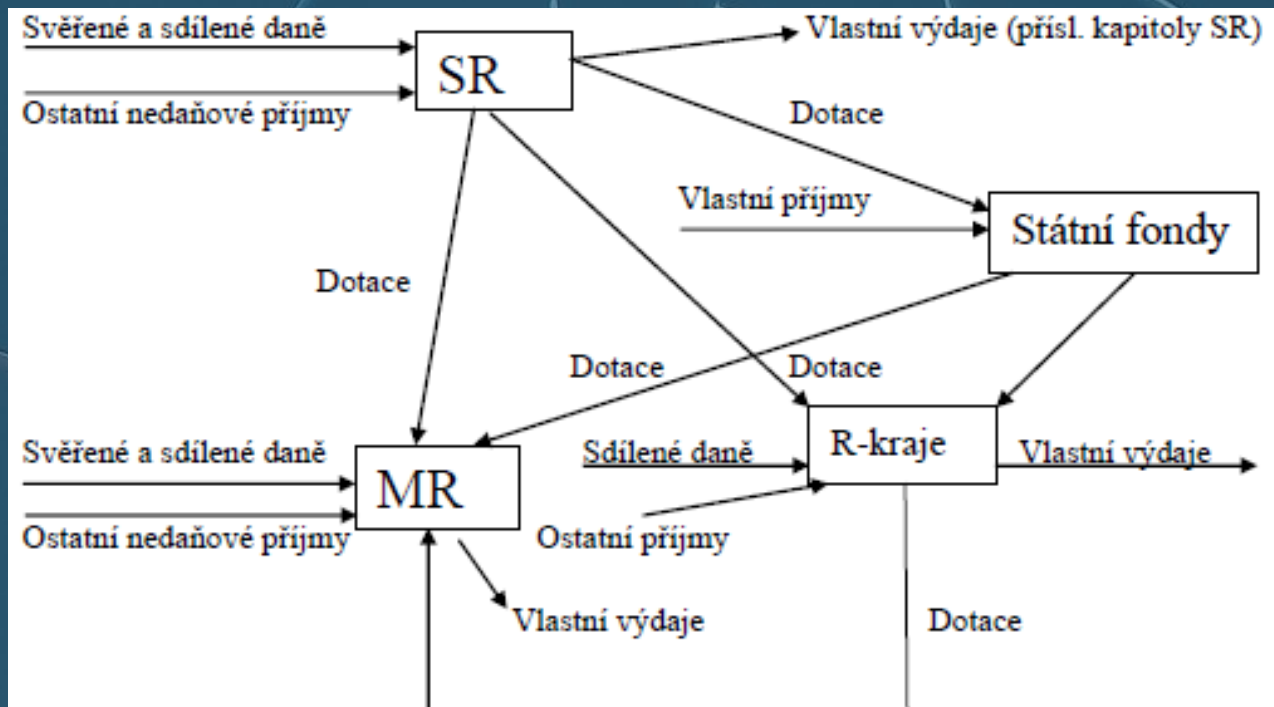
Svěřené a sdílené daně

Ostatní nedaňové příjmy

SR

Vlastní výdaje (přísl. kapitoly SR)

Dotace

Vlastní příjmy

Státní fondy

Dotace

Dotace

Dotace

Svěřené a sdílené daně

Ostatní nedaňové příjmy

MR

Sdílené daně

R-kraje

Vlastní výdaje

Ostatní příjmy

Vlastní výdaje

Dotace